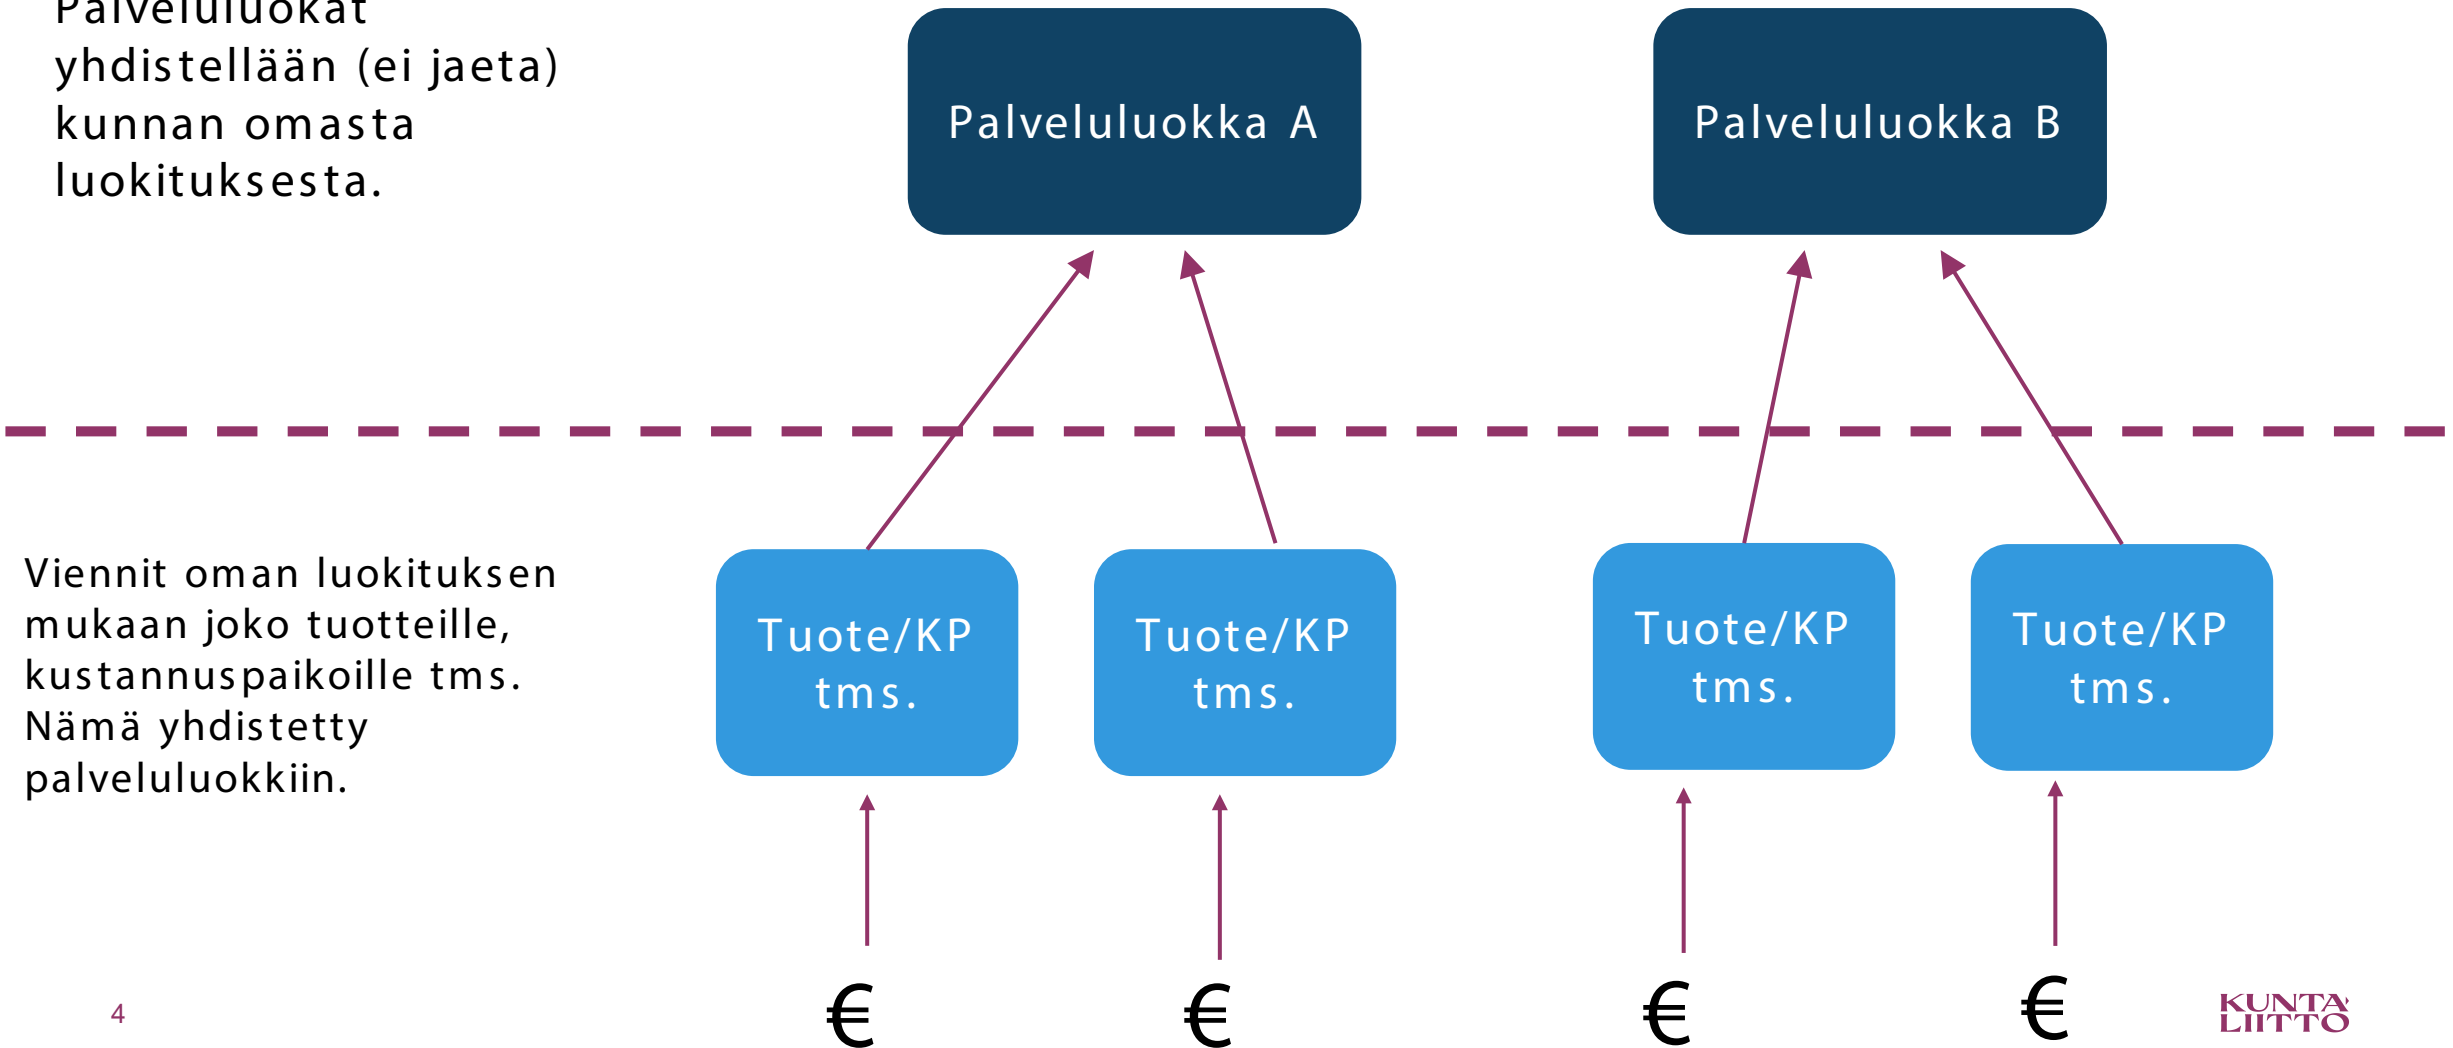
Palveluluokat yhdistellään (ei jaeta) kunnan omasta luokituksesta.

Palveluluokka A

Palveluluokka B

Viennit oman luokituksen mukaan joko tuotteille, kustannuspaikoille tms. Nämä yhdistetty palveluluokkiin.

Tuote/KP tms.

Tuote/KP tms.

Tuote/KP tms.

Tuote/KP tms.

€

€

€

€

4

KUNTALIITTO